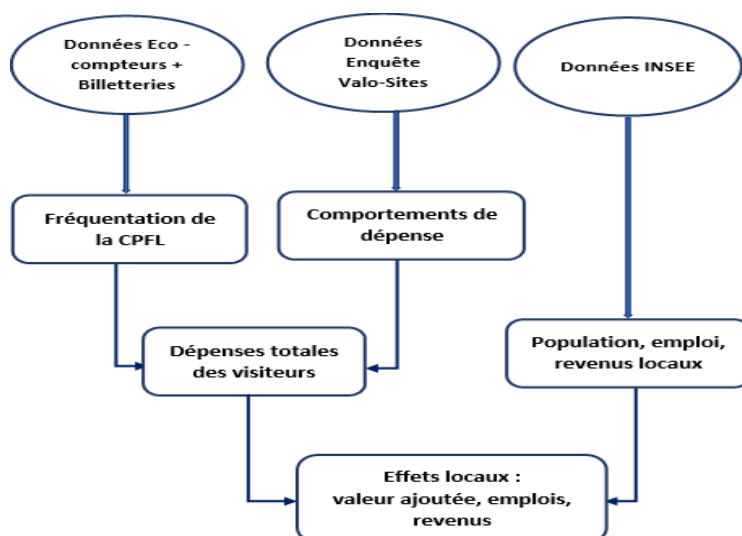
Données Eco - compteurs + Billetteries

Données Enquête Valo-Sites

Données INSEE

Fréquentation de la CPFL

Comportements de dépense

Dépenses totales des visiteurs

Population, emploi, revenus locaux

Effets locaux : valeur ajoutée, emplois, revenus